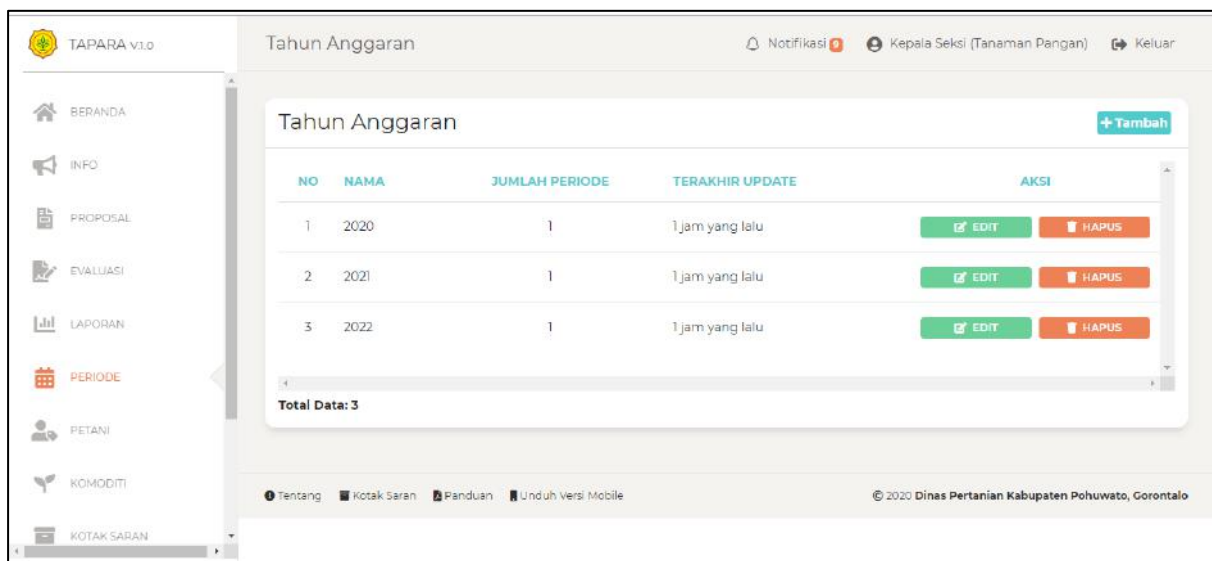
TAPARA V1.0

BERANDA

INFO

PROPOSAL

EVALUASI

LAPORAN

PERIODE

PETANI

KOMODITI

KOTAK SARAN

Tahun Anggaran

Notifikasi 0 Kepala Seksi (Tanaman Pangan) Keluar

Tahun Anggaran

+ Tambah

| NO | NAMA | JUMLAH PERIODE | TERAKHIR UPDATE | AKSI |
|---|---|---|---|---|
| 1 | 2020 | 1 | 1 jam yang lalu | EDIT HAPUS |
| 2 | 2021 | 1 | 1 jam yang lalu | EDIT HAPUS |
| 3 | 2022 | 1 | 1 jam yang lalu | EDIT HAPUS |

Total Data: 3

Tentang Kotak Saran Panduan Unduh Versi Mobile

© 2020 Dinas Pertanian Kabupaten Pohuwato, Gorontalo